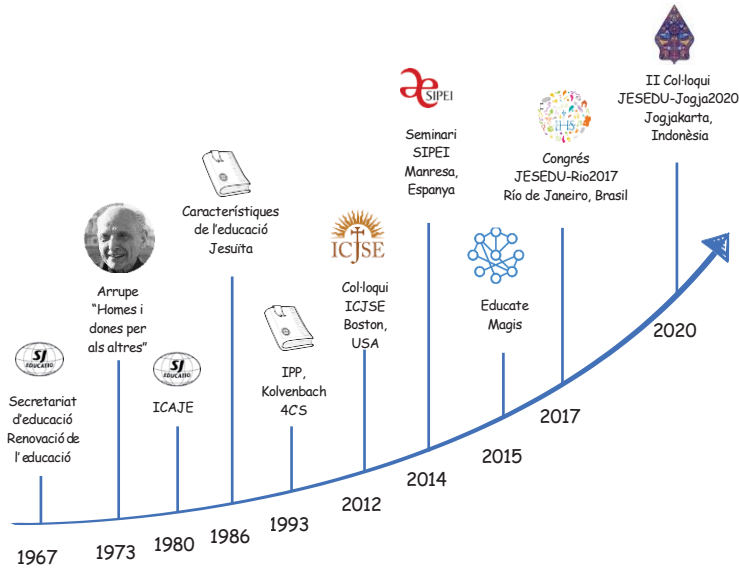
SJ EDUCATIO

Secretariat d'educació Renovació de l'educació

1967

Arrupe "Homes i dones per als altres"

1973

SJ EDUCATIO

ICAJE

1980

Característiques de l'educació Jesuïta

1986

IPP, Kolvenbach 4CS

1993

ICJSE

Col·loqui ICJSE Boston, USA

2012

SIPEI

Seminari SIPEI Manresa, Espanya

2014

Educate Magis

2015

Congrés JESEDU-Rio2017 Río de Janeiro, Brasil

2017

II Col·loqui JESEDU-Jogja2020 Jogjakarta, Indonèsia

2020